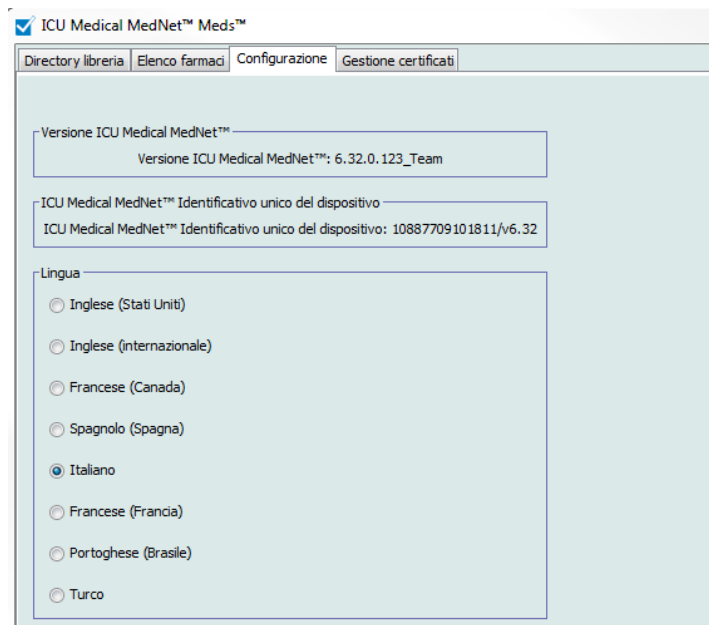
ICU Medical MedNet™ Meds™

Directory libreria | Elenco farmaci | Configurazione | Gestione certificati

Versione ICU Medical MedNet™

Versione ICU Medical MedNet™: 6.32.0.123_Team

ICU Medical MedNet™ Identificativo unico del dispositivo

ICU Medical MedNet™ Identificativo unico del dispositivo: 10887709101811/v6.32

Lingua

Inglese (Stati Uniti)

Inglese (internazionale)

Francese (Canada)

Spagnolo (Spagna)

Italiano

Francese (Francia)

Portoghese (Brasile)

Turco